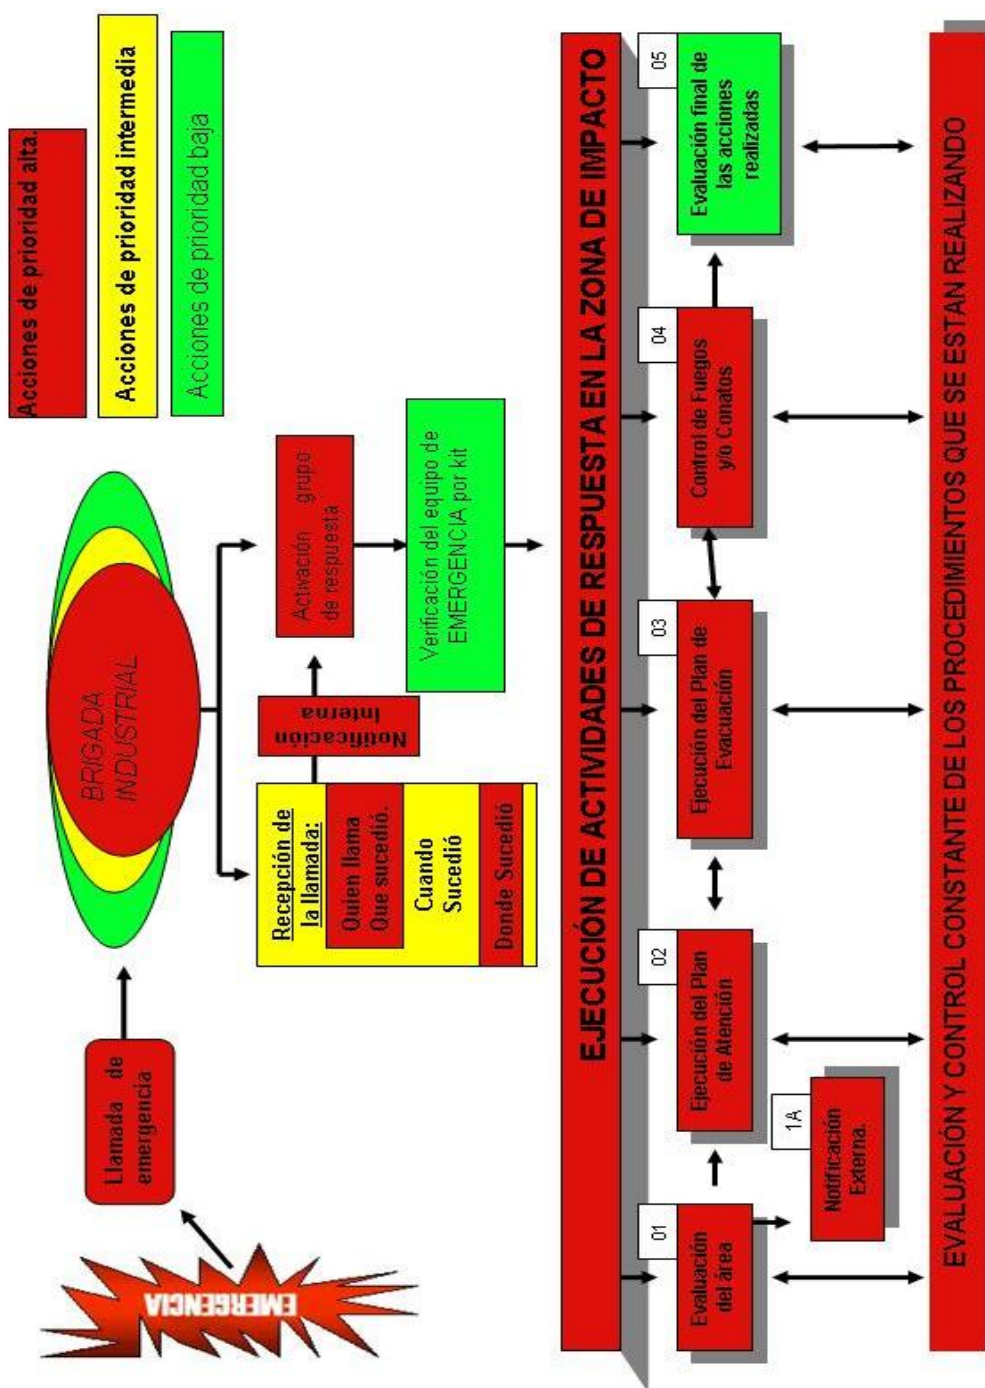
Acciones de prioridad alta.

Acciones de prioridad intermedia

Acciones de prioridad baja

EMERGENCIA

Llamada de emergencia

BRIGADA INDUSTRIAL

Recepción de la llamada:

Quien llama Que sucedió.

Cuando Sucedió

Donde Sucedió

Notificación Interna

Activación grupo de respuesta

Verificación del equipo de EMERGENCIA por kit

EJECUCIÓN DE ACTIVIDADES DE RESPUESTA EN LA ZONA DE IMPACTO

01 Evaluación del área

1A Notificación Externa.

02 Ejecución del Plan de Atención

03 Ejecución del Plan de Evacuación

04 Control de Fuegos y/o Conatos

05 Evaluación final de las acciones realizadas

EVALUACIÓN Y CONTROL CONSTANTE DE LOS PROCEDIMIENTOS QUE SE ESTAN REALIZANDO